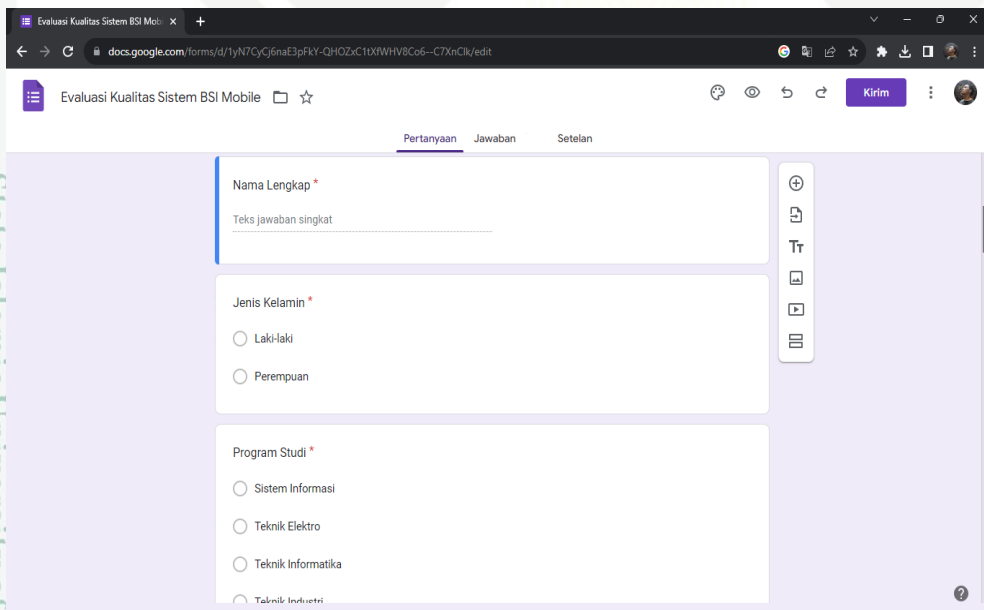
Evaluasi Kualitas Sistem BSI Mob

docs.google.com/forms/d/1yN7CyCj6naE3pFkY-QHOZxC1tXfWHV8Co6--C7XnClk/edit

Evaluasi Kualitas Sistem BSI Mobile

Kirim

Pertanyaan Jawaban Setelan

Nama Lengkap *

Teks jawaban singkat

Jenis Kelamin *

Laki-laki

Perempuan

Program Studi *

Sistem Informasi

Teknik Elektro

Teknik Informatika

Teknik Industri